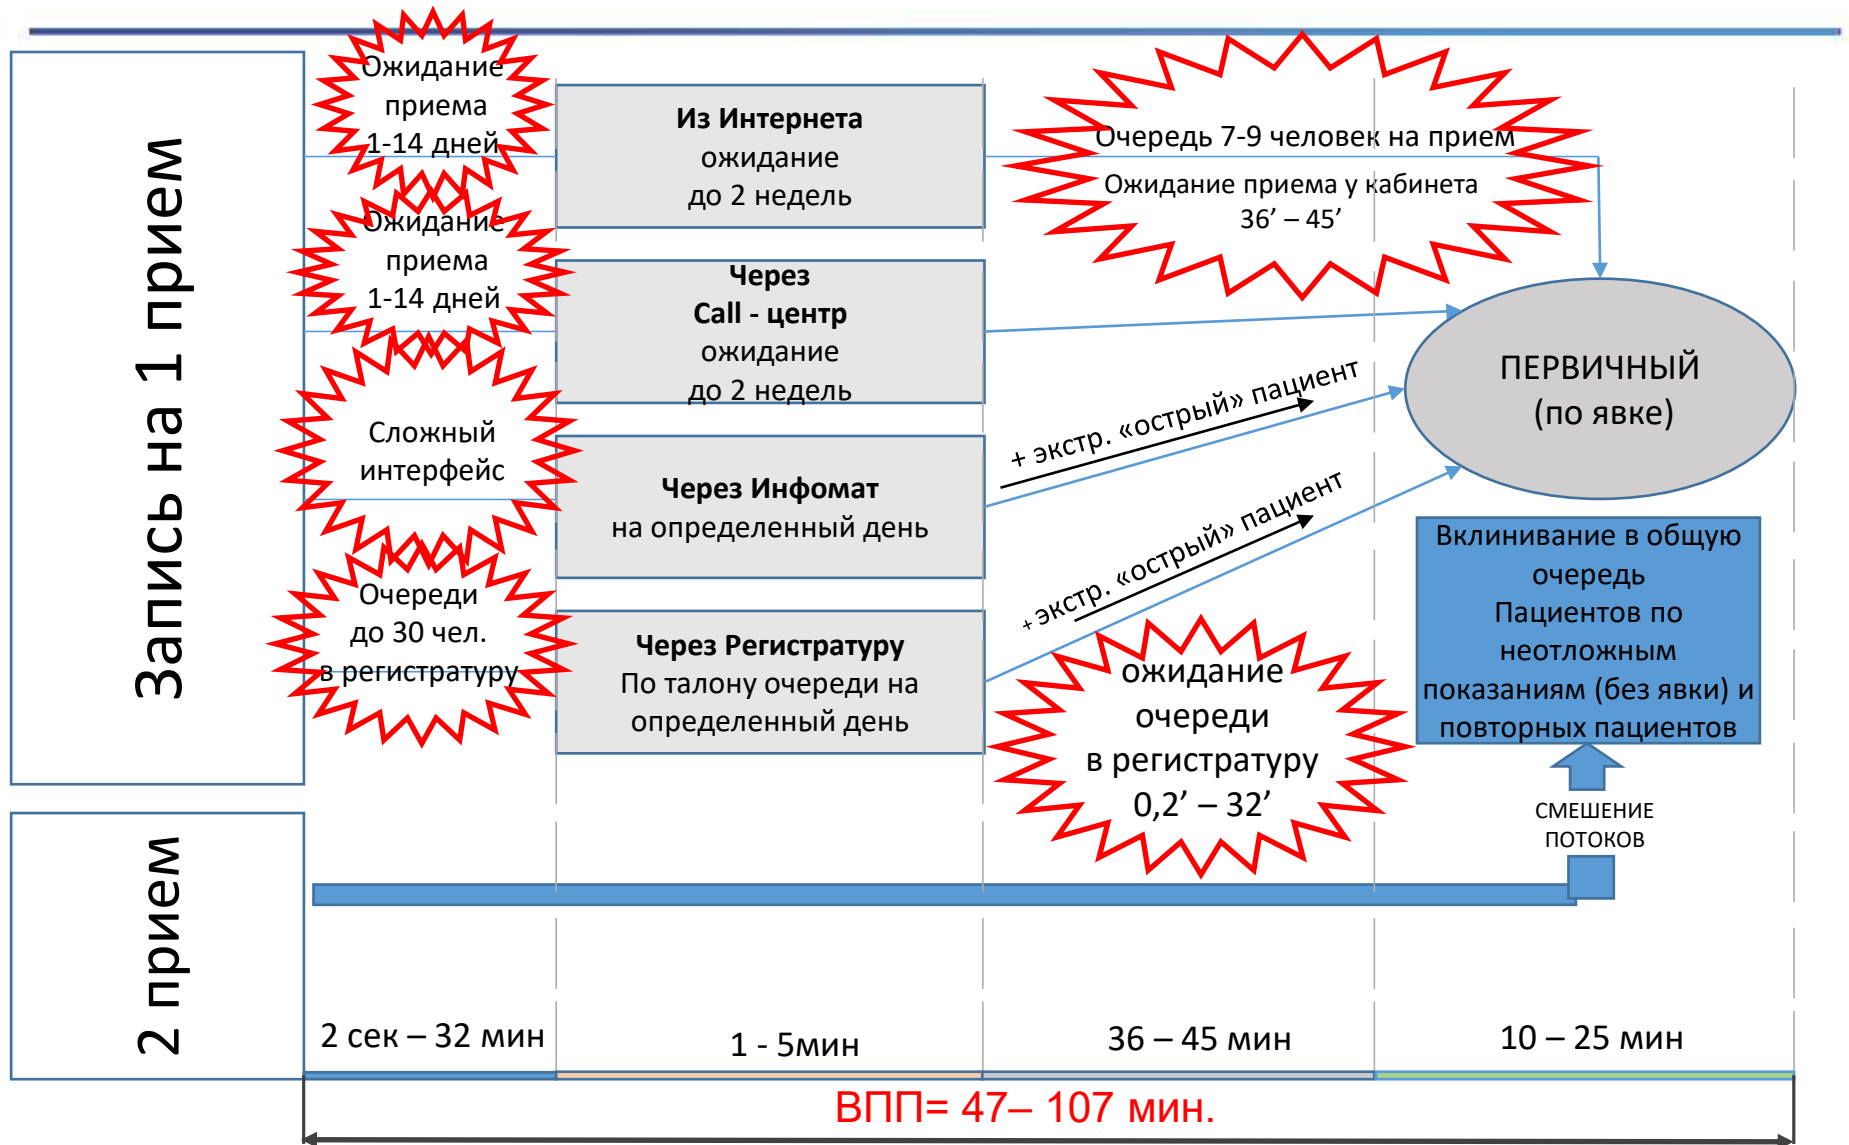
Запись на 1 прием

Ожидание приема 1-14 дней

Из Интернета ожидание до 2 недель

Очередь 7-9 человек на прием

Ожидание приема у кабинета 36’ – 45’

Ожидание приема 1-14 дней

Через Call - центр ожидание до 2 недель

ПЕРВИЧНЫЙ (по явке)

Сложный интерфейс

+ экстр. «острый» пациент

Через Инфомат на определенный день

+ экстр. «острый» пациент

Вклинивание в общую очередь Пациентов по неотложным показаниям (без явки) и повторных пациентов

Очереди до 30 чел. в регистратуру

Через Регистратуру По талону очереди на определенный день

ожидание очереди в регистратуру 0,2’ – 32’

СМЕШЕНИЕ ПОТОКОВ

2 прием

2 сек – 32 мин

1 - 5мин

36 – 45 мин

10 – 25 мин

ВПП= 47– 107 мин.